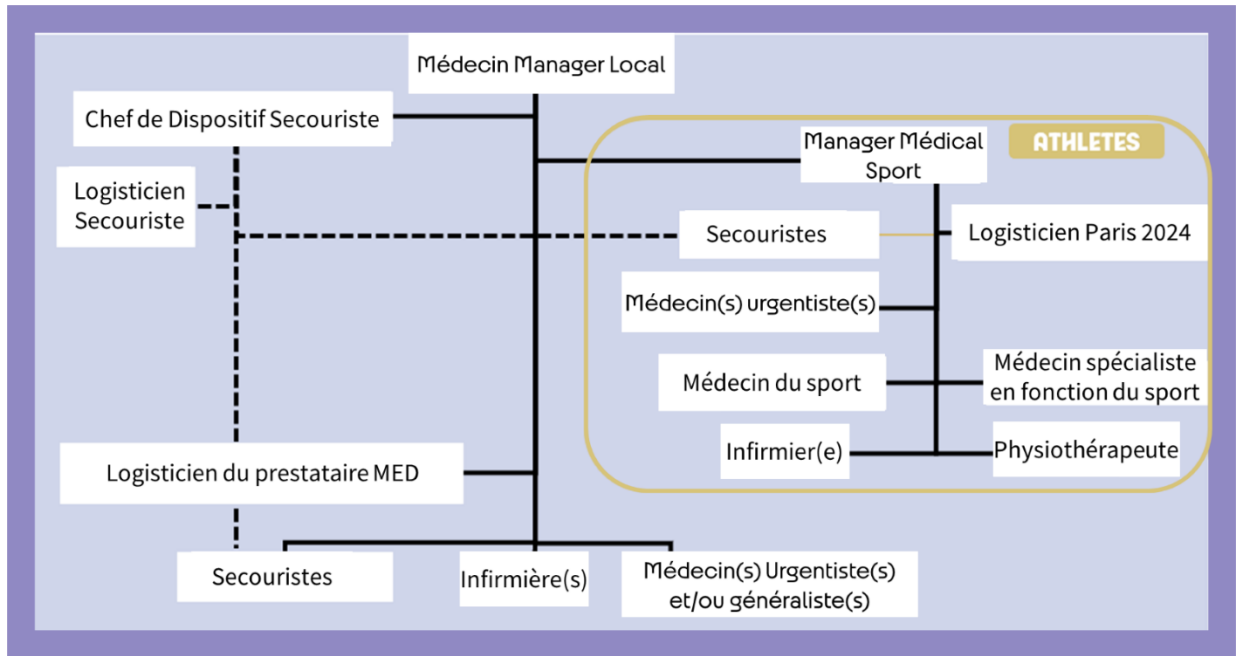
Médecin Manager Local

Chef de Dispositif Secouriste

Logisticien Secouriste

Manager Médical Sport

ATHLETES

Secouristes

Logisticien Paris 2024

Médecin(s) urgentiste(s)

Médecin du sport

Médecin spécialiste en fonction du sport

Infirmier(e)

Physiothérapeute

Logisticien du prestataire MED

Secouristes

Infirmière(s)

Médecin(s) Urgentiste(s) et/ou généraliste(s)